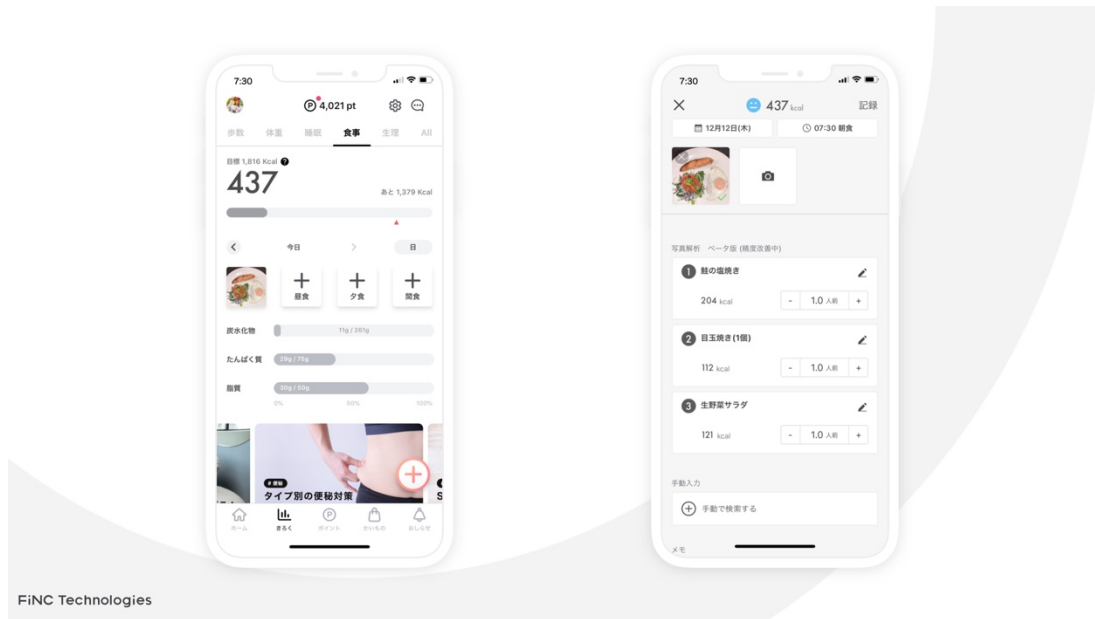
7:30

4,021 pt

歩数 体重 睡眠 食事 生理 All

目標 1,816 Kcal

437

あと 1,379 Kcal

今日

日

昼食 夕食 間食

炭水化物 11g / 261g

たんぱく質 29g / 75g

脂質 30g / 50g

0% 50% 100%

タイプ別の便秘対策

S

ホーム きろく ポイント かいもの おしらせ

7:30

437 kcal

記録

12月12日(木)

07:30 朝食

写真解析 ベータ版 (精度改善中)

1 鮭の塩焼き

204 kcal

- 1.0 人前 +

2 目玉焼き(1個)

112 kcal

- 1.0 人前 +

3 生野菜サラダ

121 kcal

- 1.0 人前 +

手動入力

手動で検索する

メモ

FiNC Technologies